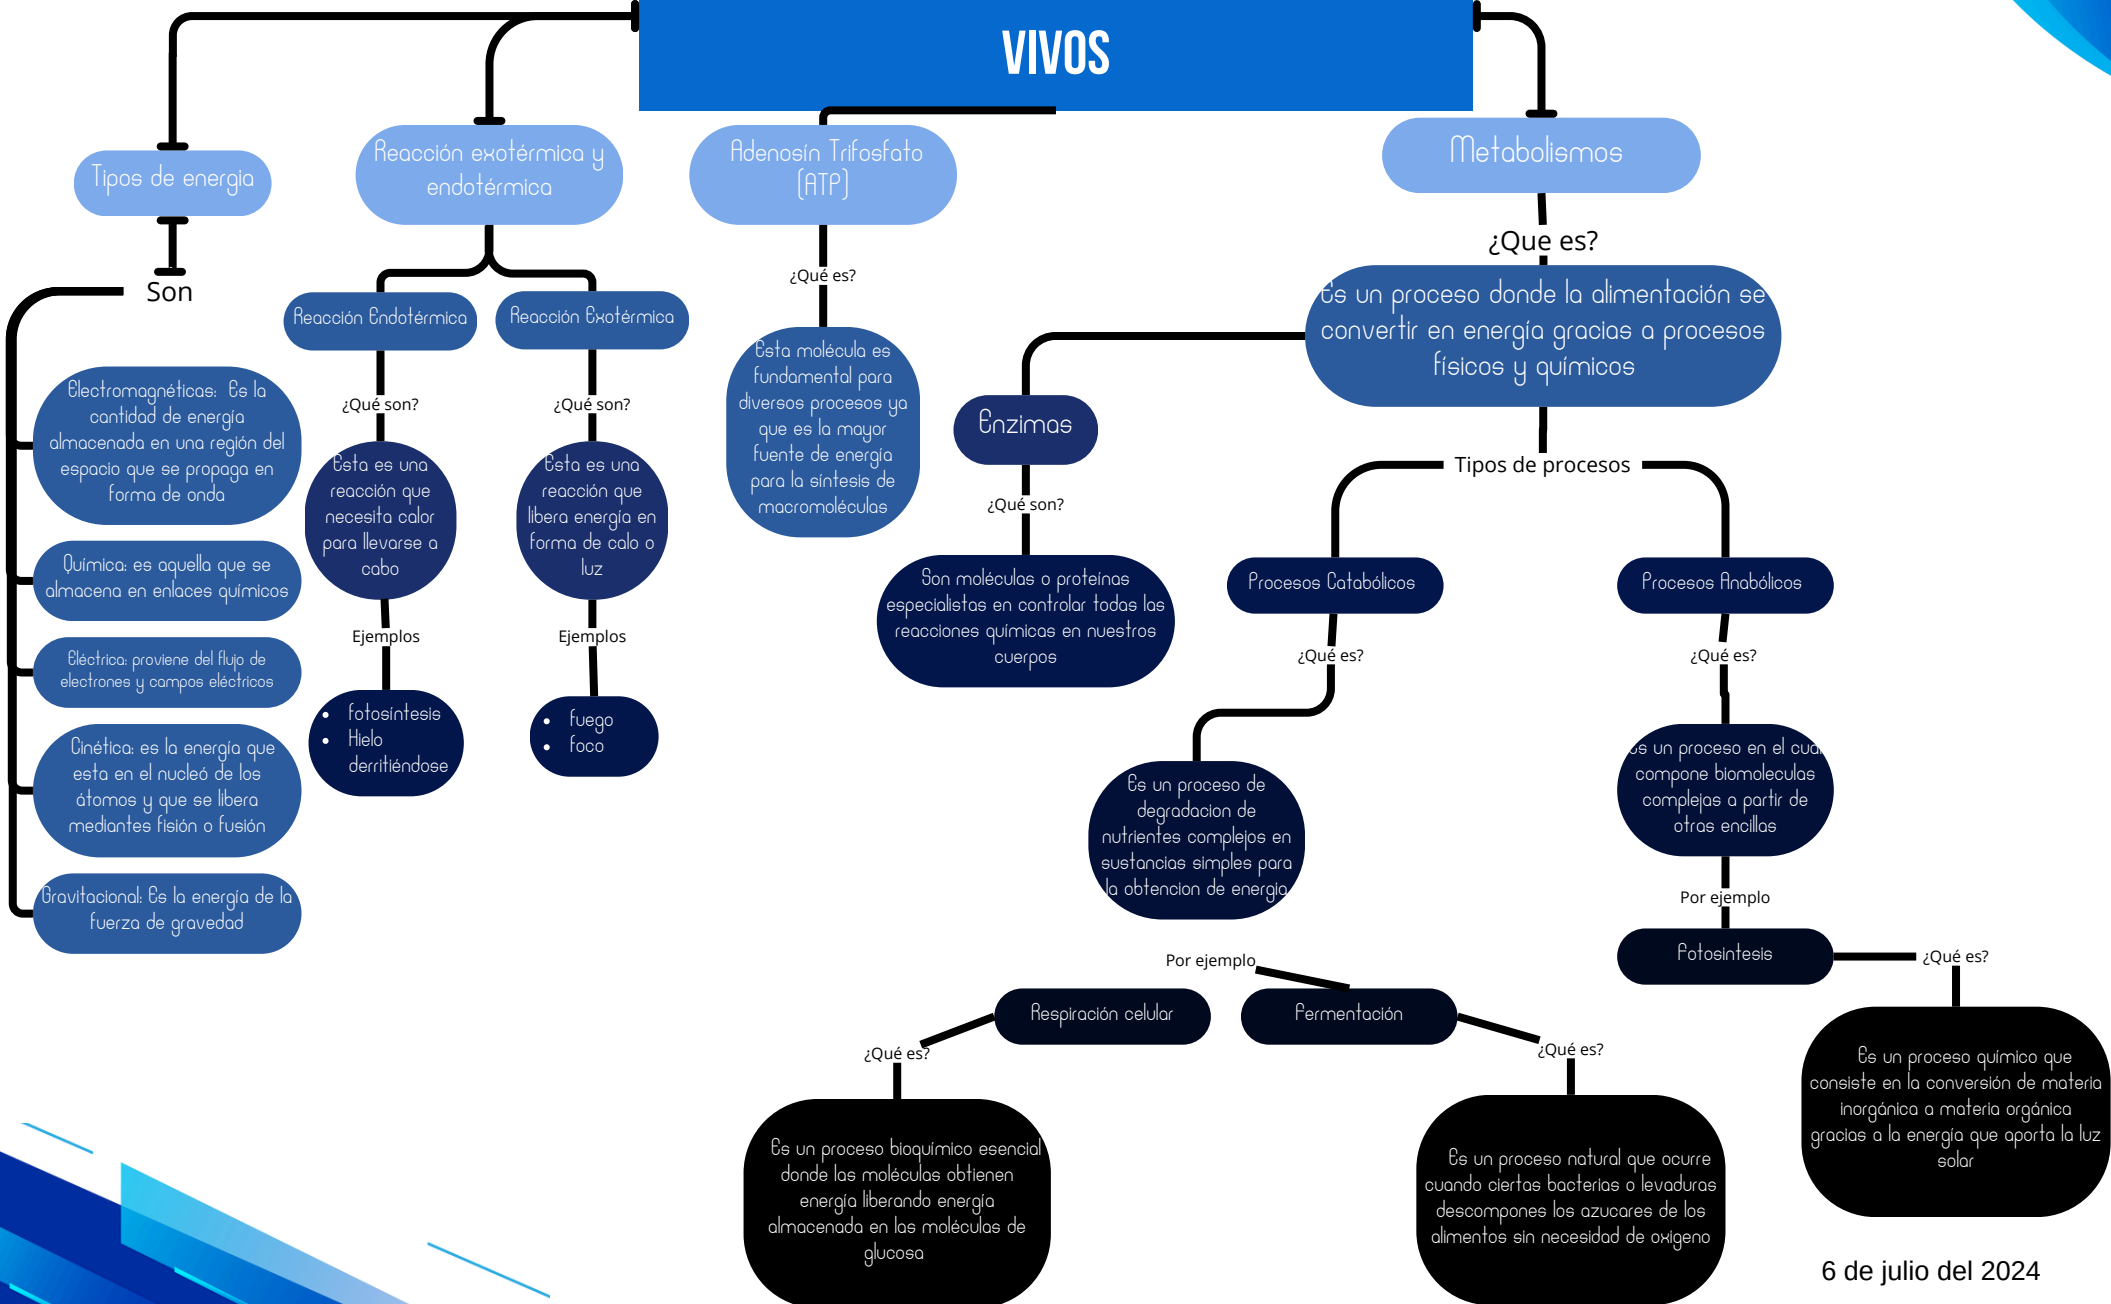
VIVOS

Tipos de energía

Son

Electromagnéticas: Es la cantidad de energía almacenada en una región del espacio que se propaga en forma de onda

Química: es aquella que se almacena en enlaces químicos

Eléctrica: proviene del flujo de electrones y campos eléctricos

Cinética: es la energía que esta en el nucleó de los átomos y que se libera mediantes fisión o fusión

Gravitacional: Es la energía de la fuerza de gravedad

Reacción exotérmica y endotérmica

Reacción Endotérmica

¿Qué son?

Esta es una reacción que necesita calor para llevarse a cabo

Ejemplos

- fotosintesis
- Hielo derritiéndose

Reacción Exotérmica

¿Qué son?

Esta es una reacción que libera energía en forma de calo o luz

Ejemplos

- fuego
- foco

Adenosín Trifosfato (ATP)

¿Qué es?

Esta molécula es fundamental para diversos procesos ya que es la mayor fuente de energía para la síntesis de macromoléculas

Metabolismos

¿Que es?

Es un proceso donde la alimentación se convertir en energía gracias a procesos físicos y químicos

Enzimas

¿Qué son?

Son moléculas o proteínas especialistas en controlar todas las reacciones químicas en nuestros cuerpos

Tipos de procesos

Procesos Catabólicos

¿Qué es?

Es un proceso de degradacion de nutrientes complejos en sustancias simples para la obtencion de energía

Por ejemplo

Respiración celular

¿Qué es?

Es un proceso bioquímico esencial donde las moléculas obtienen energía liberando energía almacenada en las moléculas de glucosa

Fermentación

¿Qué es?

Es un proceso natural que ocurre cuando ciertas bacterias o levaduras descompones los azucares de los alimentos sin necesidad de oxigeno

Procesos Anabólicos

¿Qué es?

es un proceso en el cual compone biomoleculas complejas a partir de otras encillas

Por ejemplo

Fotosintesis

¿Qué es?

Es un proceso químico que consiste en la conversión de materia inorgánica a materia orgánica gracias a la energía que aporta la luz solar

6 de julio del 2024